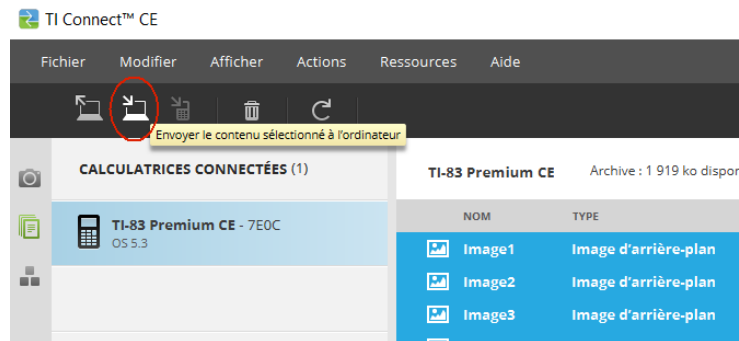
TI Connect™ CE

Fichier Modifier Afficher Actions Ressources Aide

Envoyer le contenu sélectionné à l'ordinateur

CALCULATRICES CONNECTÉES (1)

TI-83 Premium CE - 7E0C
OS 5.3

TI-83 Premium CE

Archive : 1 919 ko dispor

| NOM | TYPE |
|---|---|
| Image1 | Image d'arrière-plan |
| Image2 | Image d'arrière-plan |
| Image3 | Image d'arrière-plan |